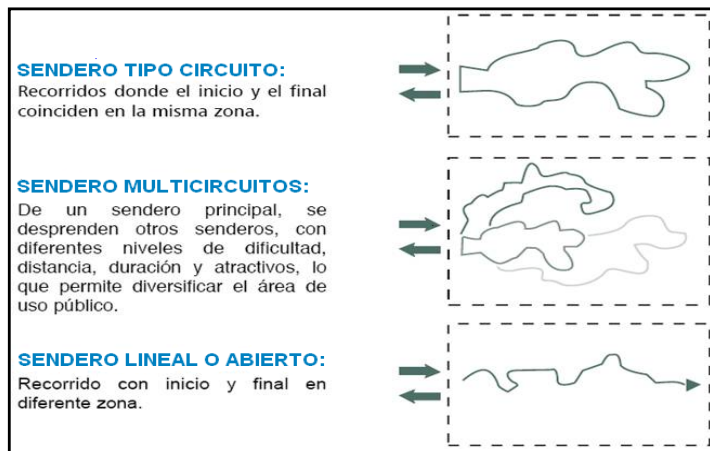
SENDERO TIPO CIRCUITO:
Recorridos donde el inicio y el final coinciden en la misma zona.

SENDERO MULTICIRCUITOS:
De un sendero principal, se desprenden otros senderos, con diferentes niveles de dificultad, distancia, duración y atractivos, lo que permite diversificar el área de uso público.

SENDERO LINEAL O ABIERTO:
Recorrido con inicio y final en diferente zona.